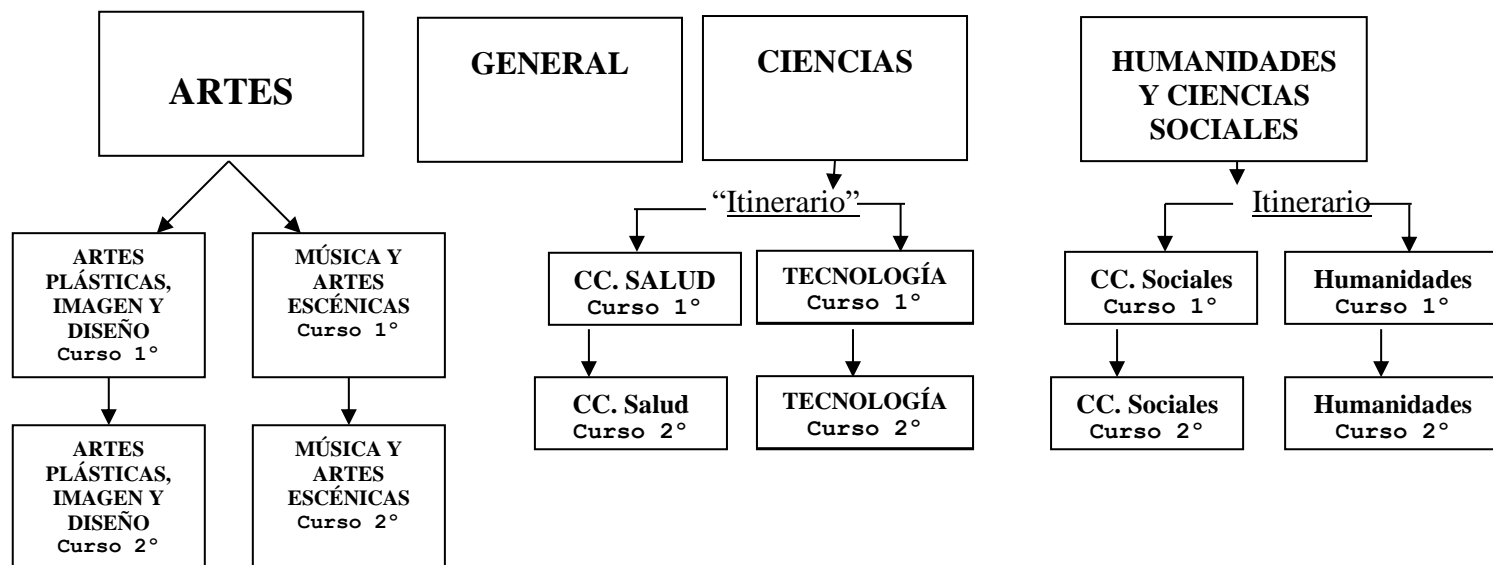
ARTES

GENERAL

CIENCIAS

HUMANIDADES Y CIENCIAS SOCIALES

ARTES PLÁSTICAS, IMAGEN Y DISEÑO
Curso 1°

MÚSICA Y ARTES ESCÉNICAS
Curso 1°

ARTES PLÁSTICAS, IMAGEN Y DISEÑO
Curso 2°

MÚSICA Y ARTES ESCÉNICAS
Curso 2°

"Itinerario"

CC. SALUD
Curso 1°

TECNOLOGÍA
Curso 1°

CC. Salud
Curso 2°

TECNOLOGÍA
Curso 2°

Itinerario

CC. Sociales
Curso 1°

Humanidades
Curso 1°

CC. Sociales
Curso 2°

Humanidades
Curso 2°